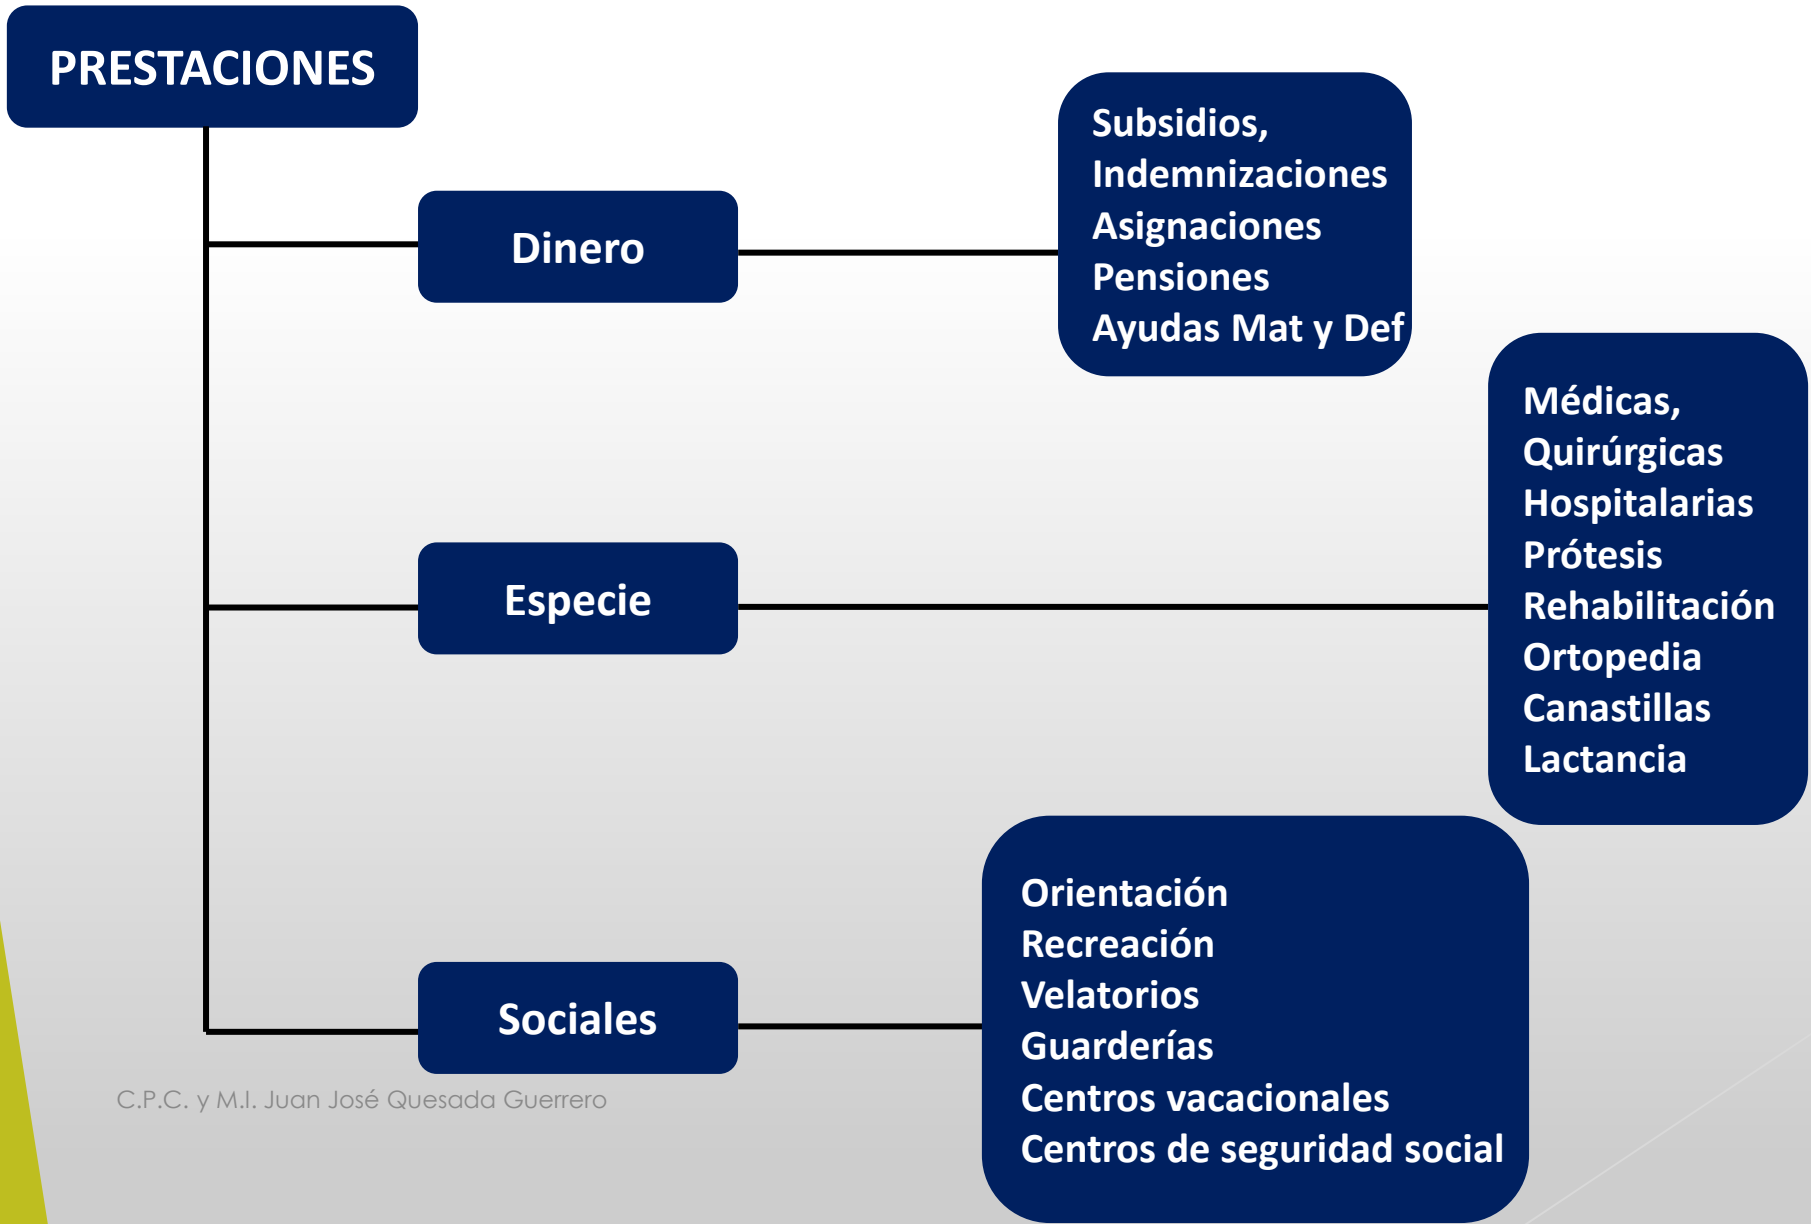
PRESTACIONES

Dinero

Subsidios,
Indemnizaciones
Asignaciones
Pensiones
Ayudas Mat y Def

Especie

Médicas,
Quirúrgicas
Hospitalarias
Prótesis
Rehabilitación
Ortopedia
Canastillas
Lactancia

Sociales

Orientación
Recreación
Velatorios
Guarderías
Centros vacacionales
Centros de seguridad social

C.P.C. y M.I. Juan José Quesada Guerrero